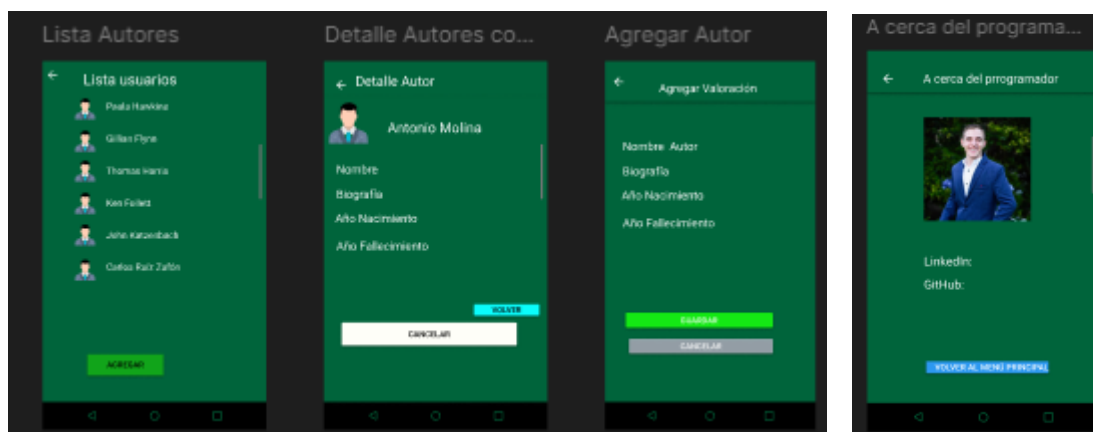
Lista Autores

Lista usuarios

Paula Hawkins

Gillian Flynn

Thomas Harris

Ken Follett

John Katzenbach

Carlos Ruiz Zafón

AGREGAR

Detalle Autores co...

Detalle Autor

Antonio Molina

Nombre

Biografía

Año Nacimiento

Año Fallecimiento

VOLVER

CANCELAR

Agregar Autor

Agregar Valoración

Nombre Autor

Biografía

Año Nacimiento

Año Fallecimiento

GUARDAR

CANCELAR

A cerca del programa...

A cerca del prrogramador

LinkedIn:

GitHub:

VOLVER AL MENÚ PRINCIPAL